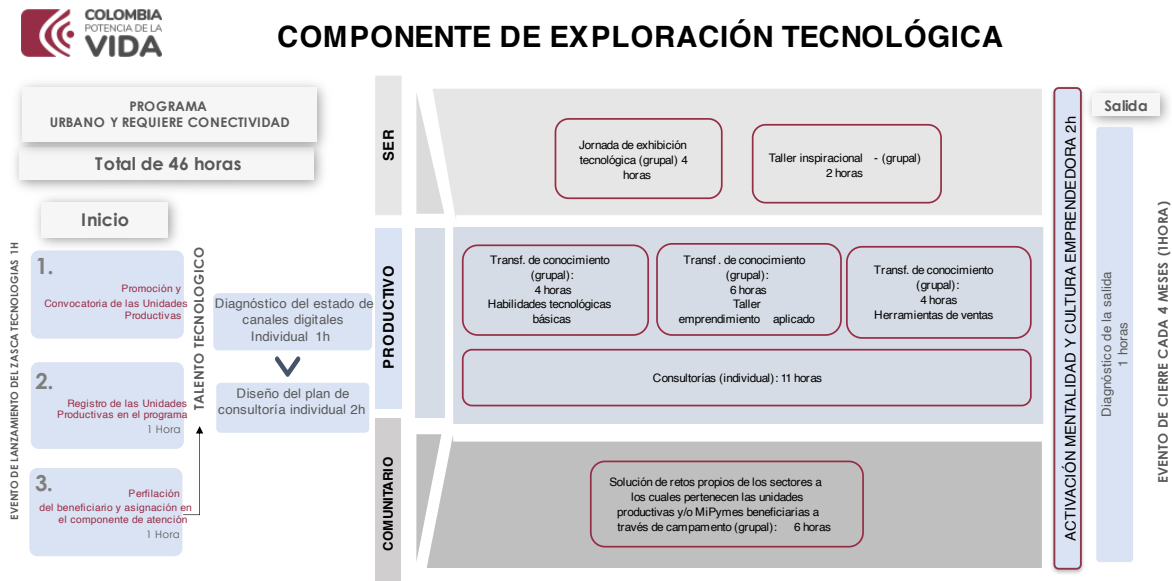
COLOMBIA POTENCIA DE LA VIDA

COMPONENTE DE EXPLORACIÓN TECNOLÓGICA

PROGRAMA URBANO Y REQUIERE CONECTIVIDAD

Total de 46 horas

Inicio

EVENTO DE LANZAMIENTO DEL ZASCA TECNOLOGIAS 1H

1. Promoción y Convocatoria de las Unidades Productivas

2. Registro de las Unidades Productivas en el programa 1 Hora

3. Perfilación del beneficiario y asignación en el componente de atención 1 Hora

TALENTO TECNOLOGICO

Diagnóstico del estado de canales digitales Individual 1h

Diseño del plan de consultoría individual 2h

SER

Jornada de exhibición tecnológica (grupal) 4 horas

Taller inspiracional - (grupal) 2 horas

PRODUCTIVO

Transf. de conocimiento (grupal): 4 horas Habilidades tecnológicas básicas

Transf. de conocimiento (grupal): 6 horas Taller emprendimiento aplicado

Transf. de conocimiento (grupal): 4 horas Herramientas de ventas

Consultorias (individual): 11 horas

COMUNITARIO

Solución de retos propios de los sectores a los cuales pertenecen las unidades productivas y/o MiPymes beneficiarias a través de campamento (grupal): 6 horas

ACTIVACIÓN MENTALIDAD Y CULTURA EMPRENDEDORA 2h

Salida

Diagnóstico de la salida 1 horas

EVENTO DE CIERRE CADA 4 MESES (1HORA)